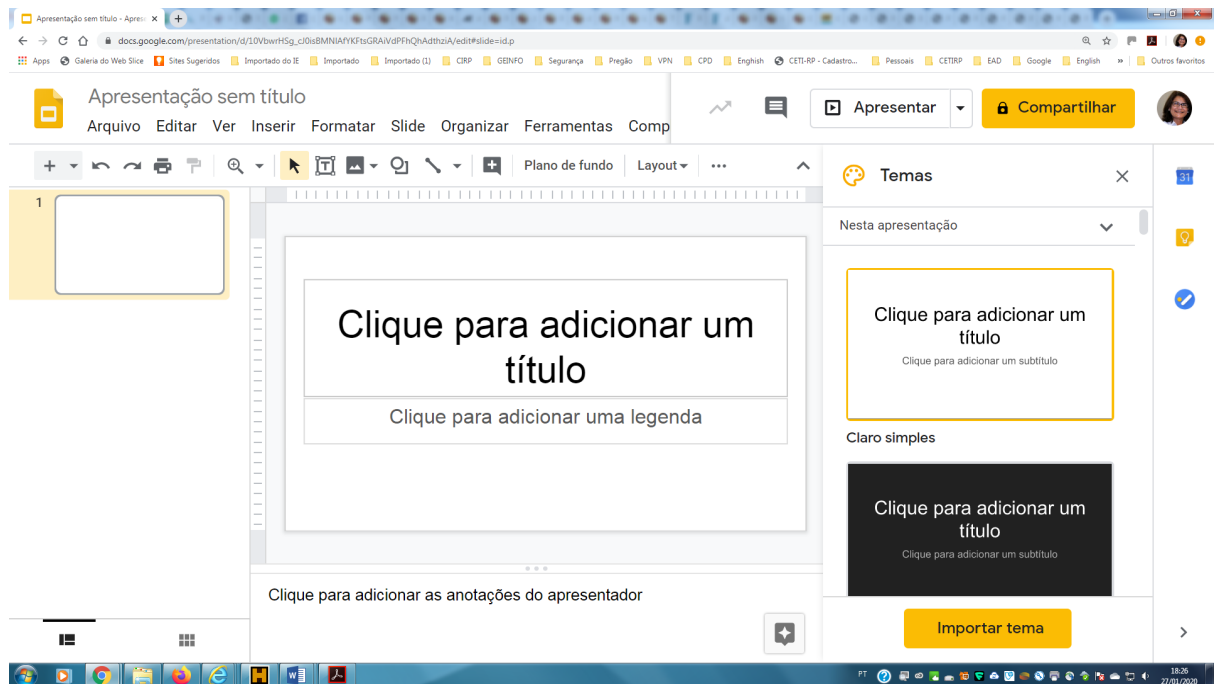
Apresentação sem título - Apres ×

docs.google.com/presentation/d/10VbwrHSg_cJ0isBMNIAfYKFtsGRAiVdPFhQhAdthziA/edit#slide=id.p

Apps Galeria do Web Slice Sites Sugeridos Importado do IE Importado Importado (1) CIRP GEINFO Segurança Pregão VPN CPD Enghish CETI-RP - Cadastro... Pessoais CETIRP EAD Google English » Outros favoritos

Apresentação sem título

Arquivo Editar Ver Inserir Formatar Slide Organizar Ferramentas Comp

Apresentar

Compartilhar

Plano de fundo Layout

1

Clique para adicionar um título

Clique para adicionar uma legenda

Clique para adicionar as anotações do apresentador

Temas

Nesta apresentação

Clique para adicionar um título

Clique para adicionar um subtítulo

Claro simples

Clique para adicionar um título

Clique para adicionar um subtítulo

Importar tema

31

PT

18:26
27/01/2020